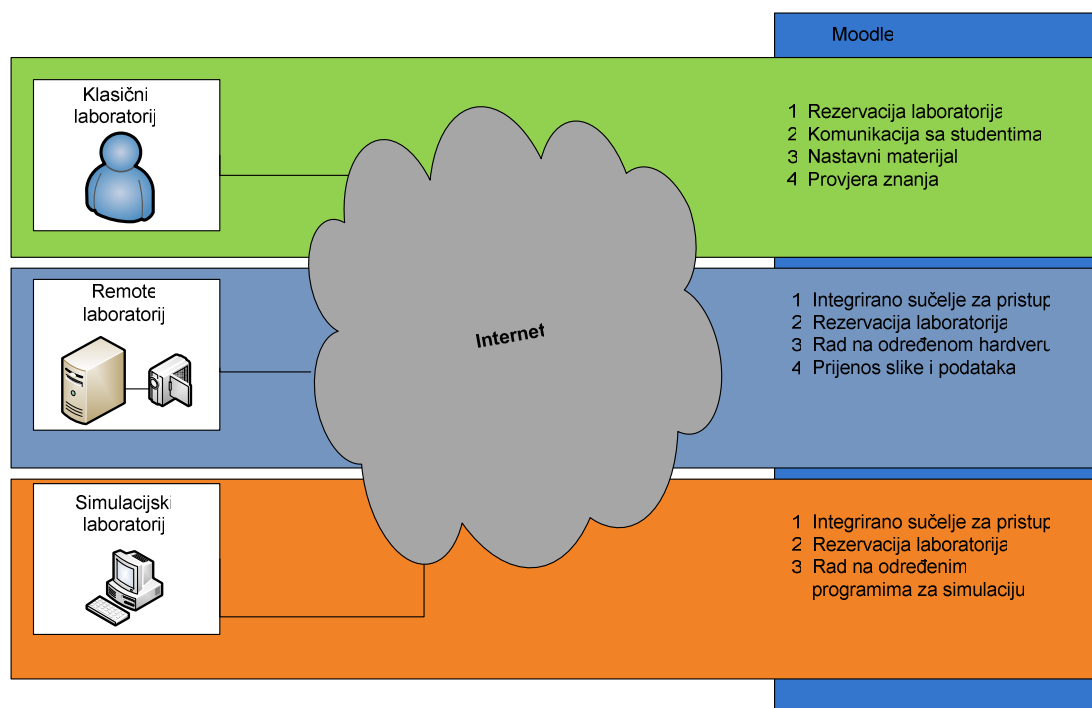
Moodle

Klasični laboratorij

1 Rezervacija laboratorija
2 Komunikacija sa studentima
3 Nastavni materijal
4 Provjera znanja

Remote laboratorij

Internet

1 Integrirano sučelje za pristup
2 Rezervacija laboratorija
3 Rad na određenom hardveru
4 Prijenos slike i podataka

Simulacijski laboratorij

1 Integrirano sučelje za pristup
2 Rezervacija laboratorija
3 Rad na određenim programima za simulaciju